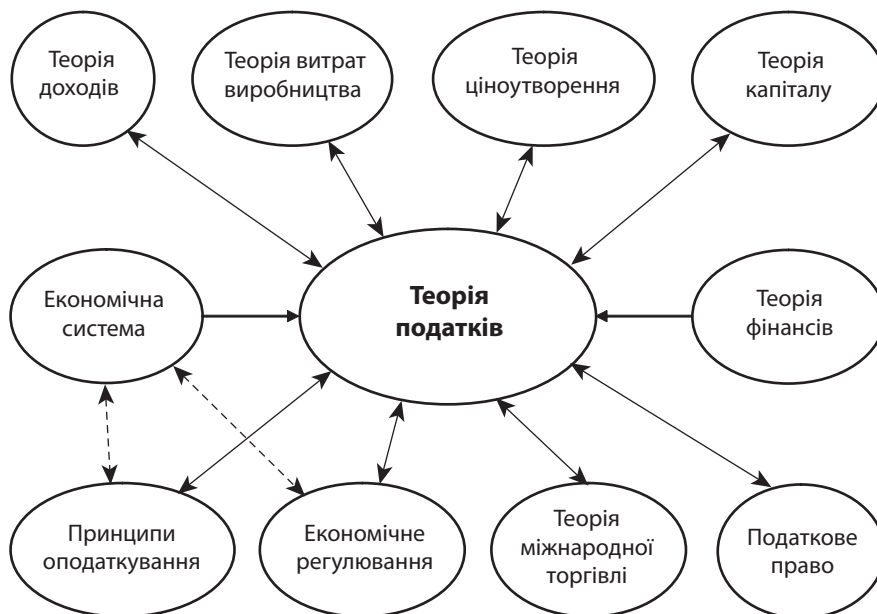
Теорія доходів

Теорія витрат виробництва

Теорія ціноутворення

Теорія капіталу

Економічна система

**Теорія податків**

Теорія фінансів

Принципи оподаткування

Економічне регулювання

Теорія міжнародної торгівлі

Податкове право